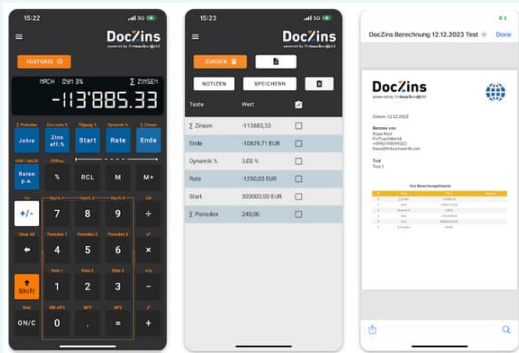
15:22

DocZins
powered by Finanzrechner@3rd

HISTORIE

MACH DYN 3% Σ ZINSEN
-113'885.33

Σ Perioden
Jahre
Zins eff.%
Start
Rate
Ende
Raten p.a.
%
RCL
M
M+
+/-
7
8
9
÷
4
5
6
×
Shift
1
2
3
-
ON/C
0
.
=
+

15:23

DocZins
powered by Finanzrechner@3rd

ZURÜCK

NOTIZEN
SPEICHERN

| Texte | Wert | |
|---|---|---|
| Σ Zinsen | -113885,33 | |
| Ende | -10829,71 EUR | |
| Dynamik % | 3,00 % | |
| Rate | -1250,00 EUR | |
| Start | 300000,00 EUR | |
| Σ Perioden | 240,00 | |

15:22

DocZins Berechnung 12.12.2023 Test
Done

DocZins
powered by Finanzrechner@3rd

Datum: 12.12.2023

Test
Test 1